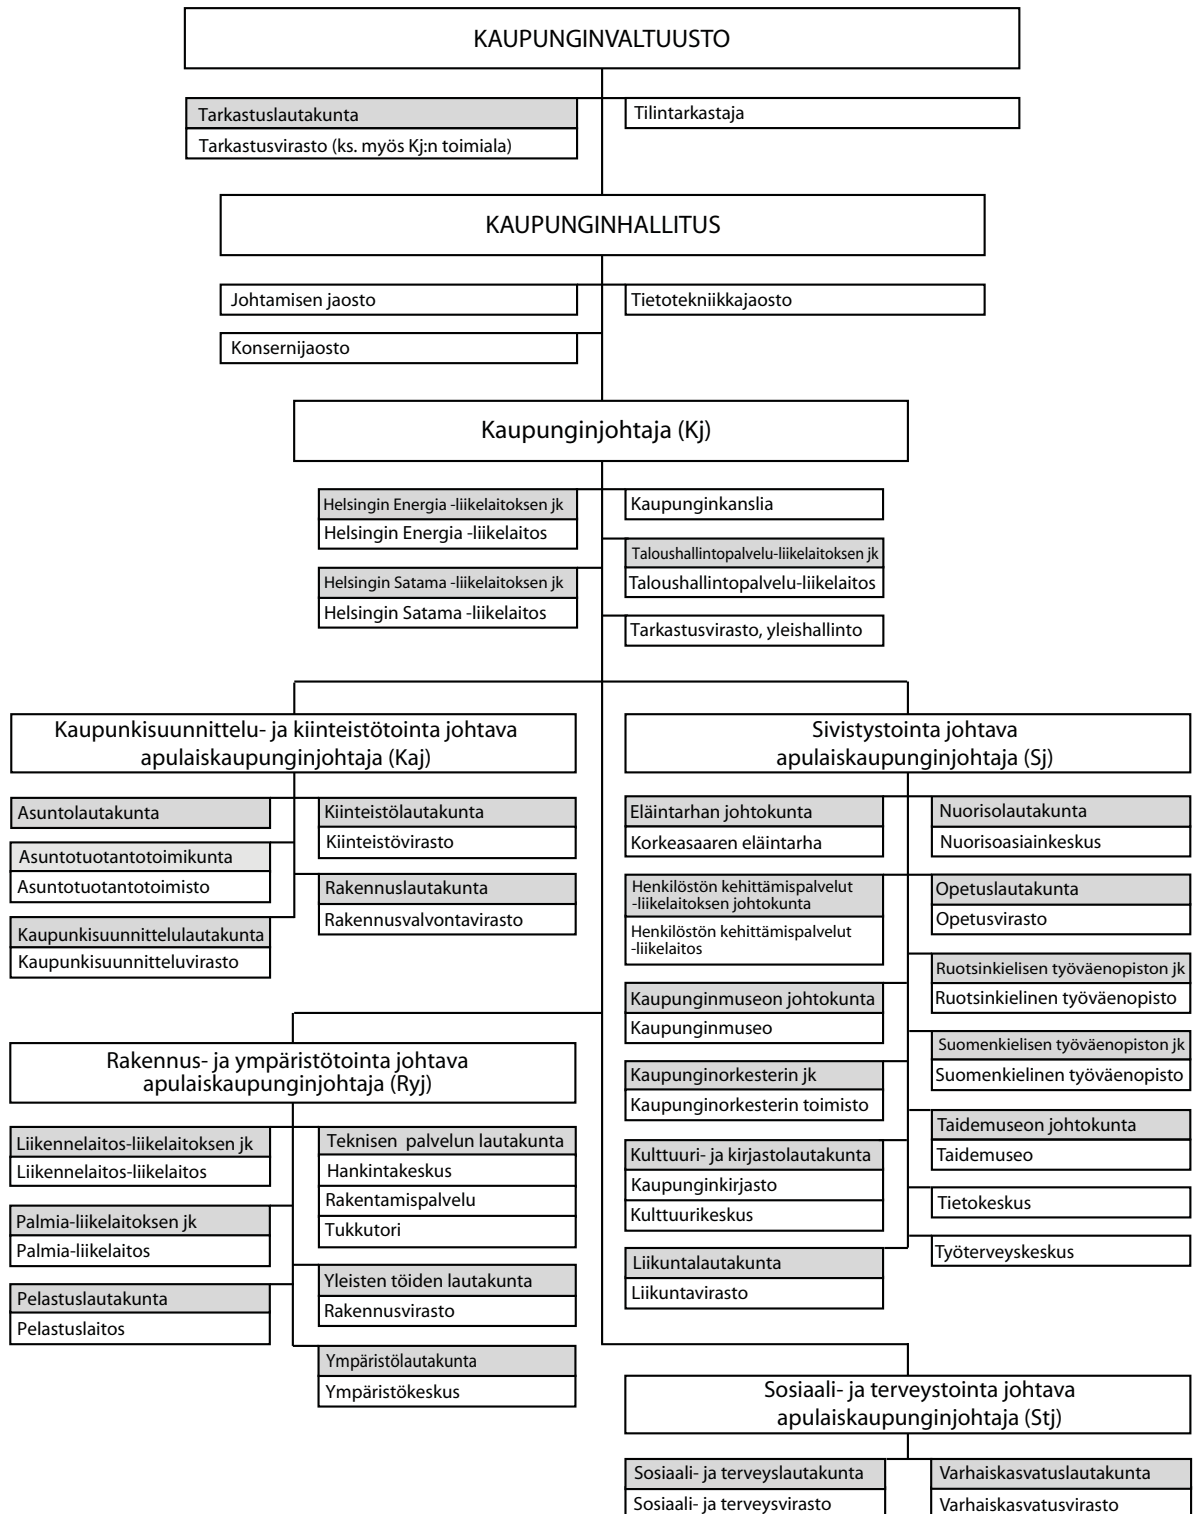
KAUPUNGINVALTUUSTO

Tarkastuslautakunta
Tarkastusvirasto (ks. myös Kj:n toimiala)

Tilintarkastaja

KAUPUNGINHALLITUS

Johtamisen jaosto

Tietotekniikkajaosto

Konsernijaosto

Kaupunginjohtaja (Kj)

Helsingin Energia -liikelaitoksen jk
Helsingin Energia -liikelaitos

Kaupunginkanslia

Taloushallintopalvelu-liikelaitoksen jk
Taloushallintopalvelu-liikelaitos

Helsingin Satama -liikelaitoksen jk
Helsingin Satama -liikelaitos

Tarkastusvirasto, yleishallinto

Kaupunkisuunnittelu- ja kiinteistötointa johtava apulaiskaupunginjohtaja (Kaj)

Asuntolautakunta

Asuntotuotantotoimikunta
Asuntotuotantotoimisto

Kaupunkisuunnittelulautakunta
Kaupunkisuunnitteluvirasto

Kiinteistölautakunta
Kiinteistövirasto

Rakennuslautakunta
Rakennusvalvontavirasto

Rakennus- ja ympäristötointa johtava apulaiskaupunginjohtaja (Ryj)

Liikennelaitos-liikelaitoksen jk
Liikennelaitos-liikelaitos

Palmia-liikelaitoksen jk
Palmia-liikelaitos

Pelastuslautakunta
Pelastuslaitos

Teknisen palvelun lautakunta
Hankintakeskus
Rakentamispalvelu
Tukkutori

Yleisten töiden lautakunta
Rakennusvirasto

Ympäristölautakunta
Ympäristökeskus

Sivistystointa johtava apulaiskaupunginjohtaja (Sj)

Eläintarhan johtokunta
Korkeasaaren eläintarha

Henkilöstön kehittämispalvelut -liikelaitoksen johtokunta
Henkilöstön kehittämispalvelut -liikelaitos

Kaupunginmuseon johtokunta
Kaupunginmuseo

Kaupunginorkesterin jk
Kaupunginorkesterin toimisto

Kulttuuri- ja kirjastolautakunta
Kaupunginkirjasto
Kulttuurikeskus

Liikuntalautakunta
Liikuntavirasto

Nuorisolautakunta
Nuorisoasiainkeskus

Opetuslautakunta
Opetusvirasto

Ruotsinkielisen työväenopiston jk
Ruotsinkielinen työväenopisto

Suomenkielisen työväenopiston jk
Suomenkielinen työväenopisto

Taidemuseon johtokunta
Taidemuseo

Tietokeskus

Työterveyskeskus

Sosiaali- ja terveystointa johtava apulaiskaupunginjohtaja (Stj)

Sosiaali- ja terveyslautakunta
Sosiaali- ja terveysvirasto

Varhaiskasvatuslautakunta
Varhaiskasvatusvirasto